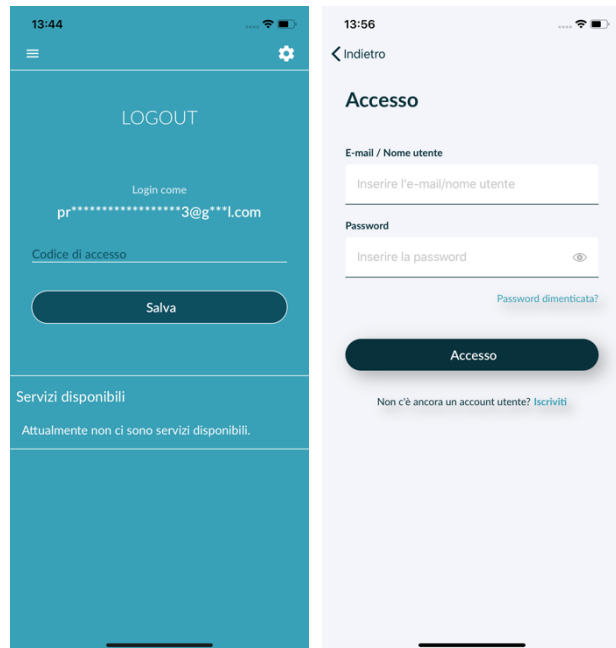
13:44

LOGOUT

Login come
pr******************3@g***l.com

Codice di accesso

Salva

Servizi disponibili

Attualmente non ci sono servizi disponibili.

13:56

Indietro

Accesso

E-mail / Nome utente

Inserire l'e-mail/nome utente

Password

Inserire la password

Password dimenticata?

Accesso

Non c'è ancora un account utente? Iscriviti